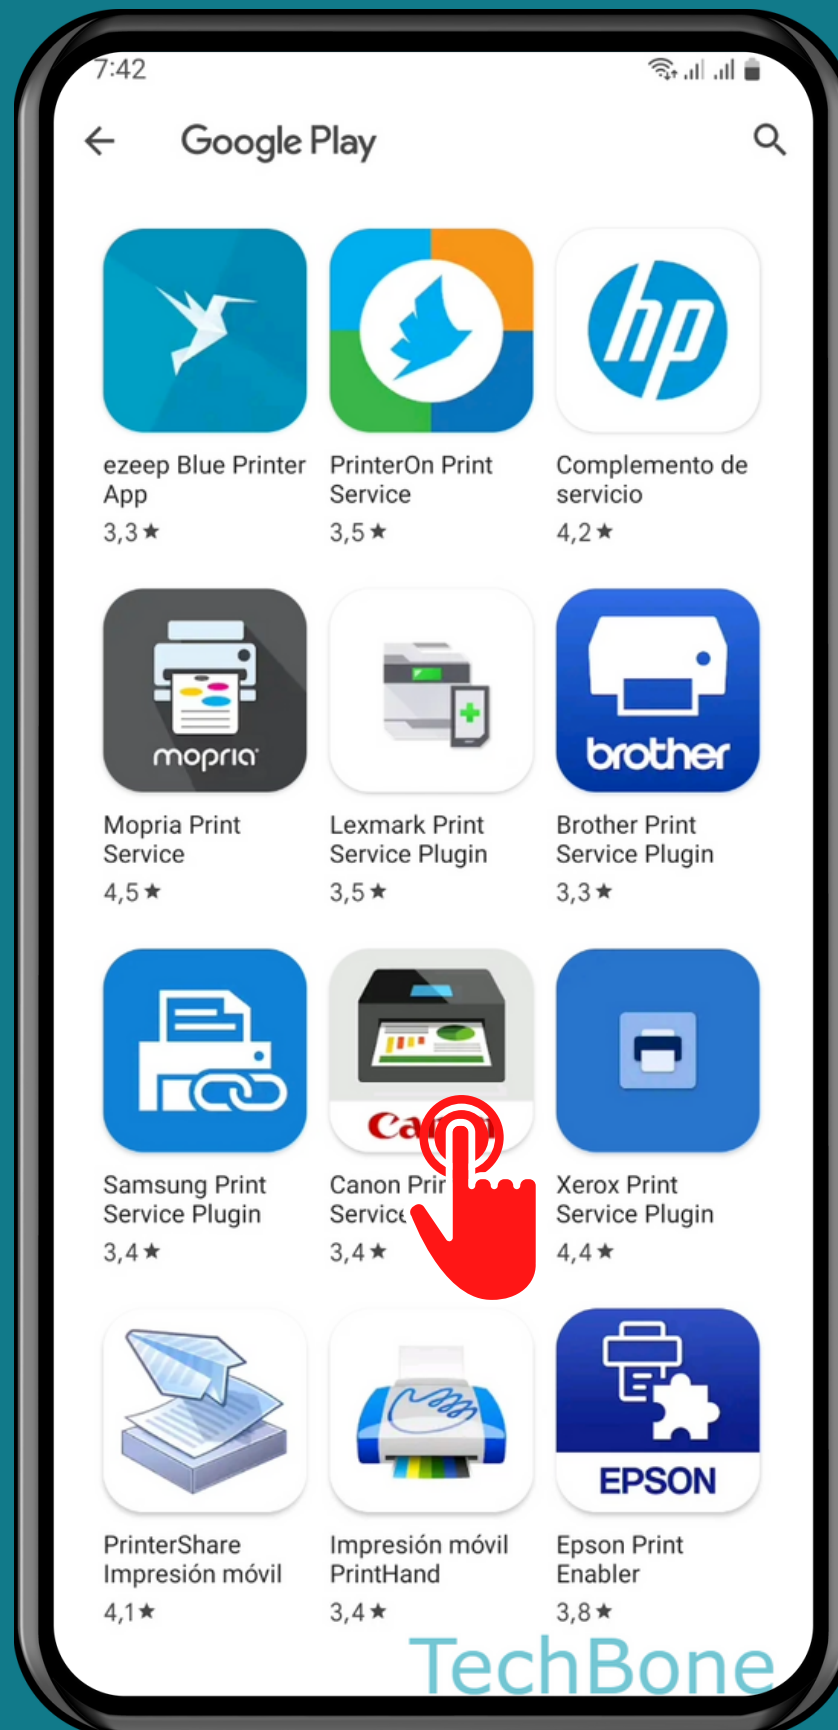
7:42

Google Play

ezeep Blue Printer App
3,3★

PrinterOn Print Service
3,5★

hp
Complemento de servicio
4,2★

mopria
Mopria Print Service
4,5★

Lexmark Print Service Plugin
3,5★

brother
Brother Print Service Plugin
3,3★

Samsung Print Service Plugin
3,4★

Ca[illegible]
Canon Pri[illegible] Service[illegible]
3,4★

Xerox Print Service Plugin
4,4★

PrinterShare Impresión móvil
4,1★

Impresión móvil PrintHand
3,4★

EPSON
Epson Print Enabler
3,8★

TechBone